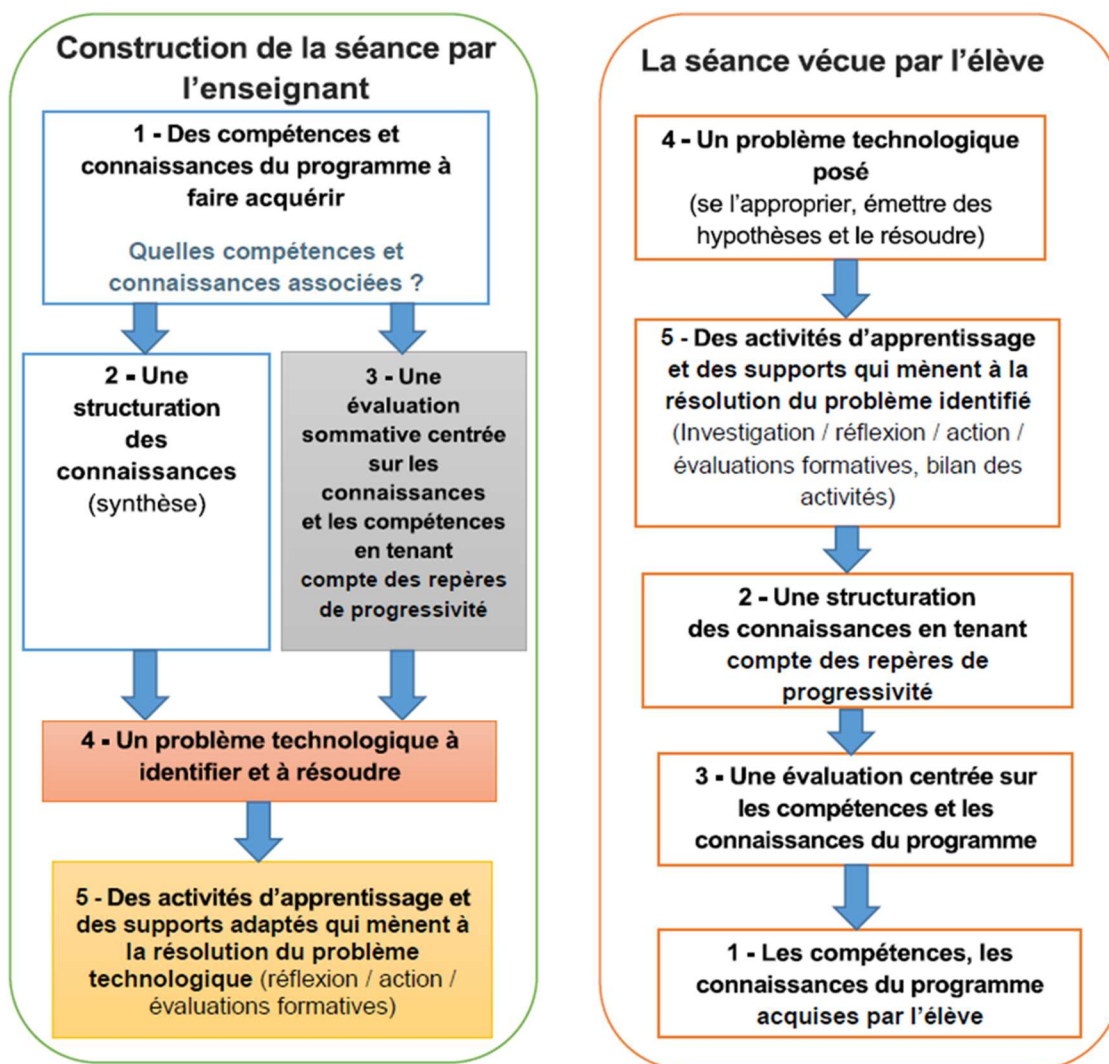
Construction de la séance par l'enseignant

1 - Des compétences et connaissances du programme à faire acquérir

Quelles compétences et connaissances associées ?

2 - Une structuration des connaissances (synthèse)

3 - Une évaluation sommative centrée sur les connaissances et les compétences en tenant compte des repères de progressivité

4 - Un problème technologique à identifier et à résoudre

5 - Des activités d'apprentissage et des supports adaptés qui mènent à la résolution du problème technologique (réflexion / action / évaluations formatives)

La séance vécue par l'élève

4 - Un problème technologique posé (se l'approprier, émettre des hypothèses et le résoudre)

5 - Des activités d'apprentissage et des supports qui mènent à la résolution du problème identifié (Investigation / réflexion / action / évaluations formatives, bilan des activités)

2 - Une structuration des connaissances en tenant compte des repères de progressivité

3 - Une évaluation centrée sur les compétences et les connaissances du programme

1 - Les compétences, les connaissances du programme acquises par l'élève